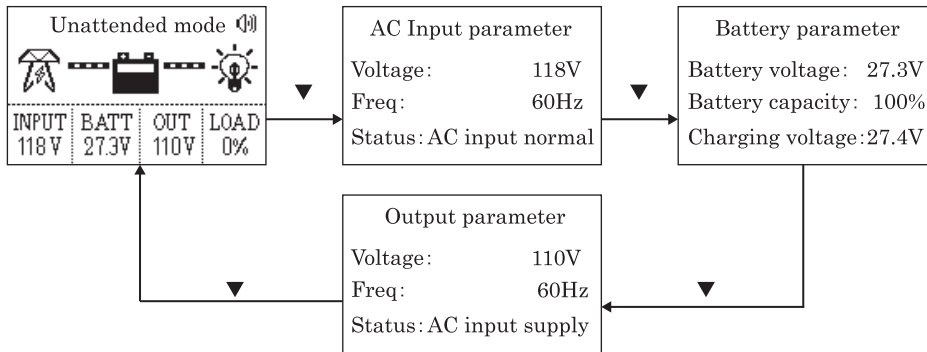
Unattended mode

| INPUT | BATT | OUT | LOAD |
|---|---|---|---|
| 118V | 27.3V | 110V | 0% |

AC Input parameter
Voltage: 118V
Freq: 60Hz
Status: AC input normal

Battery parameter
Battery voltage: 27.3V
Battery capacity: 100%
Charging voltage: 27.4V

Output parameter
Voltage: 110V
Freq: 60Hz
Status: AC input supply